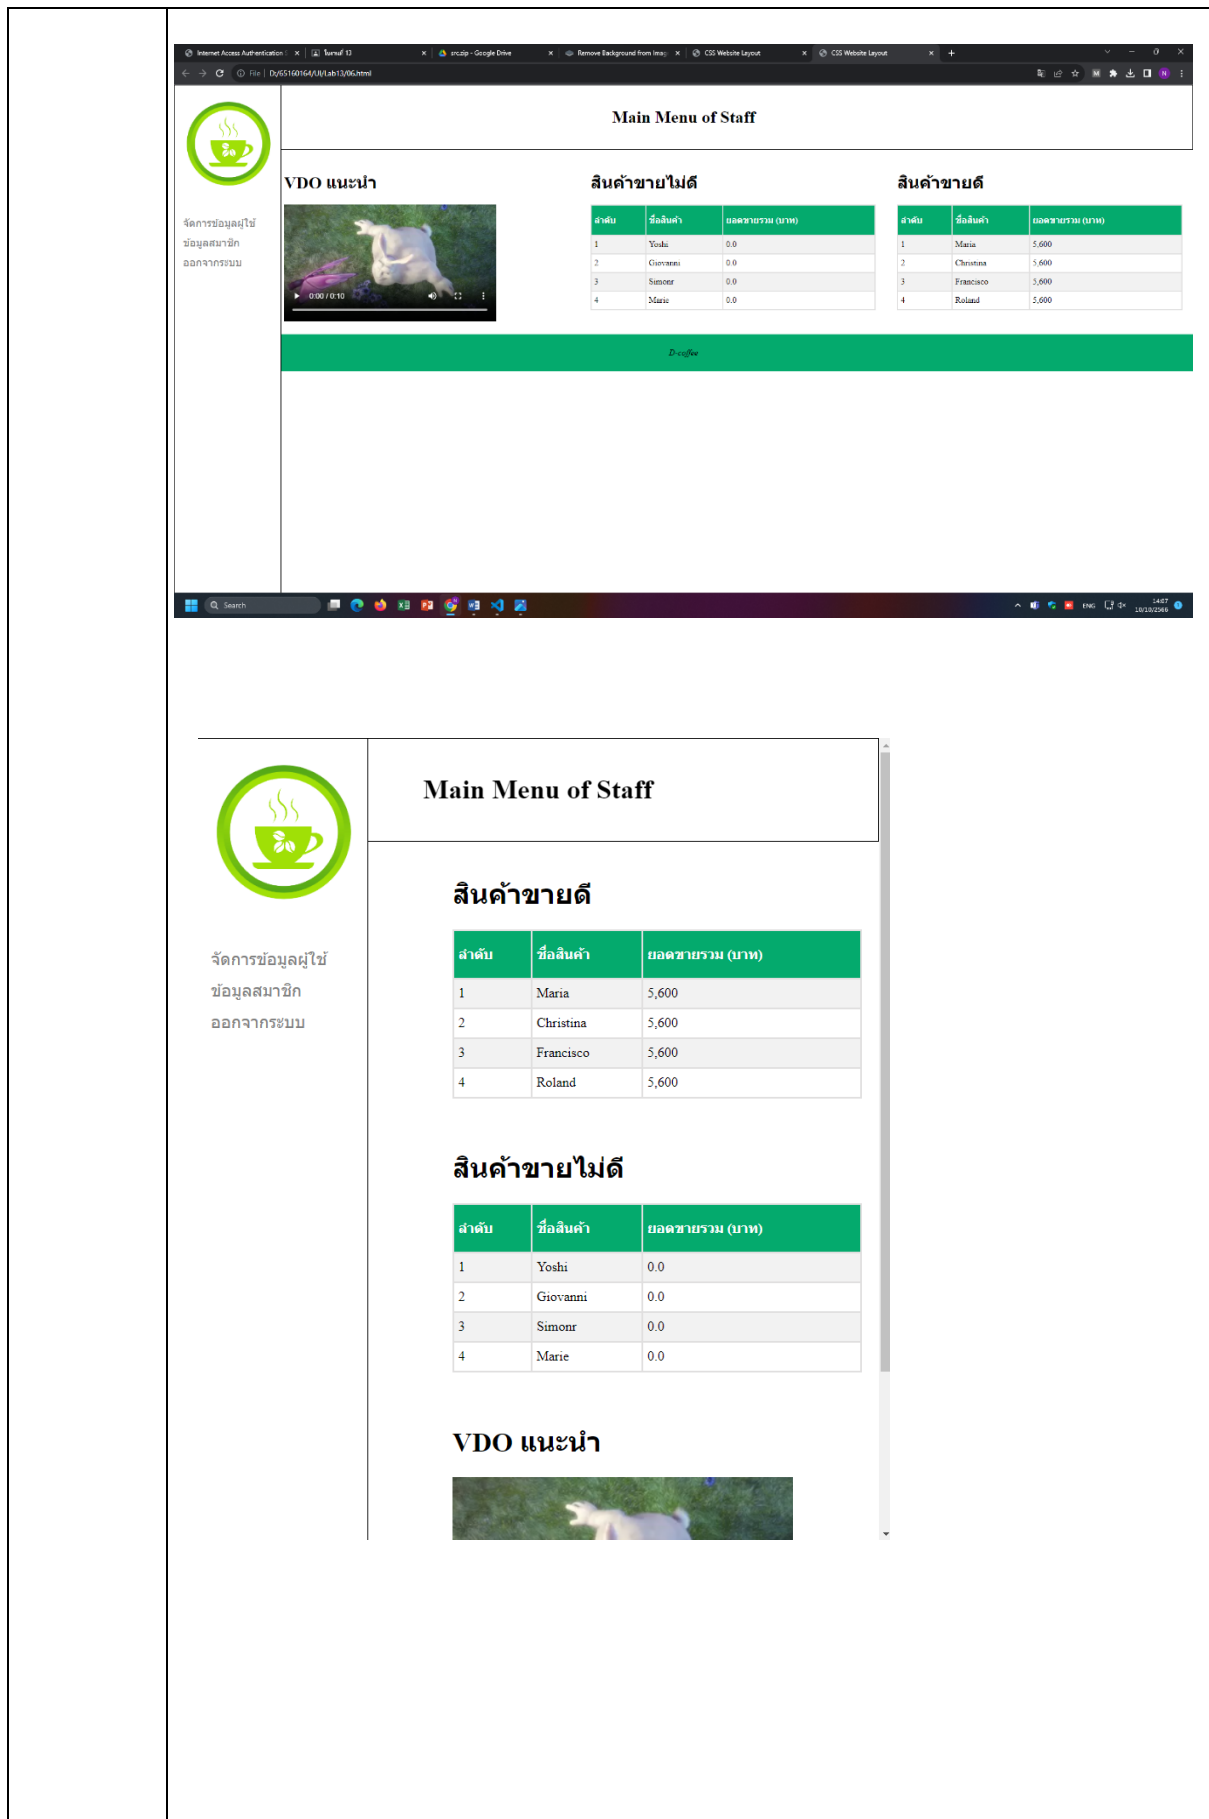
Internet Access Authentication | ใบงานที่ 13 | src.zip - Google Drive | Remove Background from Imag | CSS Website Layout | CSS Website Layout

File | D:/65160164/UI/Lab13/06.html

Main Menu of Staff

จัดการข้อมูลผู้ใช้
ข้อมูลสมาชิก
ออกจากระบบ

VDO แนะนำ

0:00 / 0:10

สินค้าขายไม่ดี

| ลำดับ | ชื่อสินค้า | ยอดขายรวม (บาท) |
|---|---|---|
| 1 | Yoshi | 0.0 |
| 2 | Giovanni | 0.0 |
| 3 | Simonr | 0.0 |
| 4 | Marie | 0.0 |

สินค้าขายดี

| ลำดับ | ชื่อสินค้า | ยอดขายรวม (บาท) |
|---|---|---|
| 1 | Maria | 5,600 |
| 2 | Christina | 5,600 |
| 3 | Francisco | 5,600 |
| 4 | Roland | 5,600 |

D-coffee

Search

ENG 14:07 10/10/2566

Main Menu of Staff

จัดการข้อมูลผู้ใช้
ข้อมูลสมาชิก
ออกจากระบบ

สินค้าขายดี

| ลำดับ | ชื่อสินค้า | ยอดขายรวม (บาท) |
|---|---|---|
| 1 | Maria | 5,600 |
| 2 | Christina | 5,600 |
| 3 | Francisco | 5,600 |
| 4 | Roland | 5,600 |

สินค้าขายไม่ดี

| ลำดับ | ชื่อสินค้า | ยอดขายรวม (บาท) |
|---|---|---|
| 1 | Yoshi | 0.0 |
| 2 | Giovanni | 0.0 |
| 3 | Simonr | 0.0 |
| 4 | Marie | 0.0 |

VDO แนะนำ